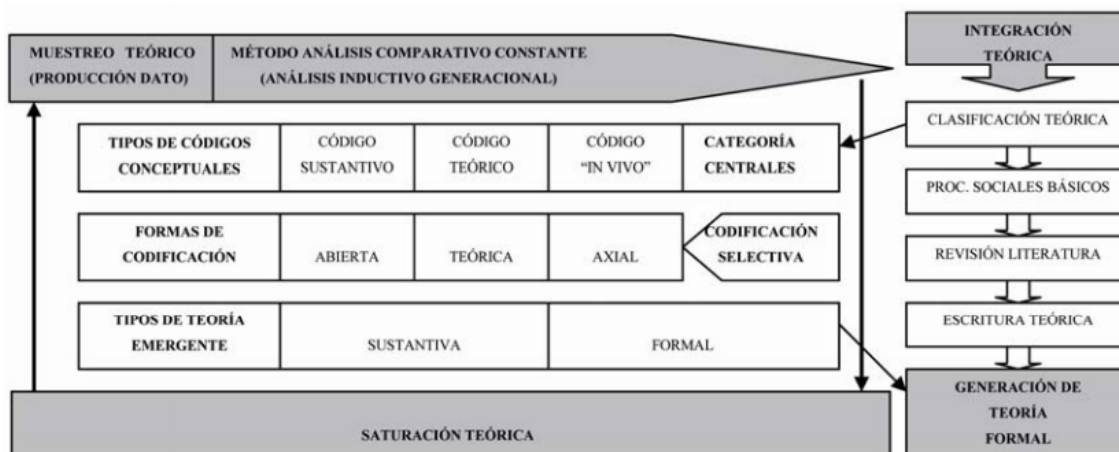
MUESTREO TEÓRICO (PRODUCCIÓN DATO)

MÉTODO ANÁLISIS COMPARATIVO CONSTANTE (ANÁLISIS INDUCTIVO GENERACIONAL)

INTEGRACIÓN TEÓRICA

| TIPOS DE CÓDIGOS CONCEPTUALES | CÓDIGO SUSTANTIVO | CÓDIGO TEÓRICO | CÓDIGO "IN VIVO" | CATEGORÍA CENTRALES |
|---|---|---|---|---|

| FORMAS DE CODIFICACIÓN | ABIERTA | TEÓRICA | AXIAL | CODIFICACIÓN SELECTIVA |
|---|---|---|---|---|

| TIPOS DE TEORÍA EMERGENTE | SUSTANTIVA | FORMAL |
|---|---|---|

CLASIFICACIÓN TEÓRICA

PROC. SOCIALES BÁSICOS

REVISIÓN LITERATURA

ESCRITURA TEÓRICA

GENERACIÓN DE TEORÍA FORMAL

SATURACIÓN TEÓRICA